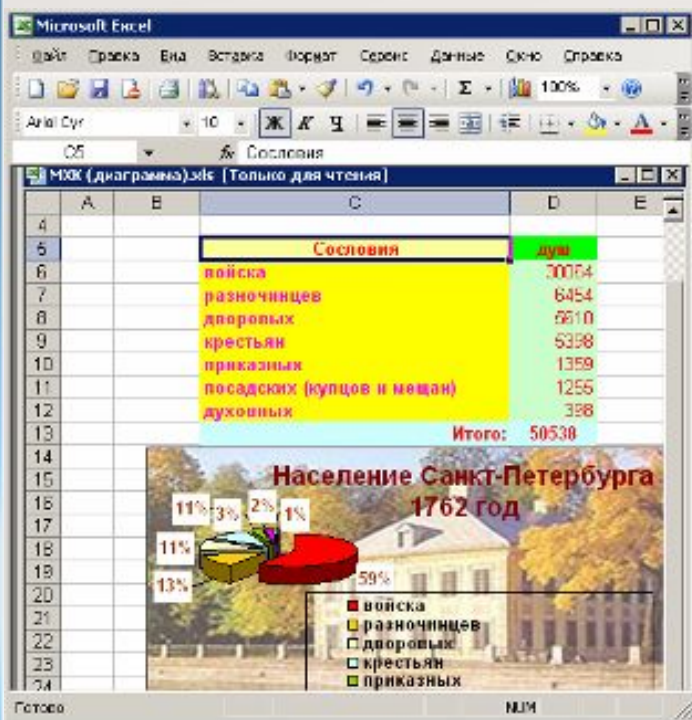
Microsoft Excel

Файл Правка Вид Вставка Формат Сервис Данные Окно Справка

100%

Arial Cyr 10 Ж К Ч

C5 fx Сословия

МХК (диаграмма).xls [Только для чтения]

| | A | B | C | D | E |
|---|---|---|---|---|---|
| 4 | | | | | |
| 5 | | | Сословия | душ | |
| 6 | | | войска | 30054 | |
| 7 | | | разночинцев | 6454 | |
| 8 | | | дворовых | 5610 | |
| 9 | | | крестьян | 5398 | |
| 10 | | | приказных | 1359 | |
| 11 | | | посадских (купцов и мещан) | 1255 | |
| 12 | | | духовных | 398 | |
| 13 | | | Итого: | 50538 | |

Население Санкт-Петербурга 1762 год

11% 3% 2% 1% 11% 13% 59%

войска
разночинцев
дворовых
крестьян
приказных

Готово NUM